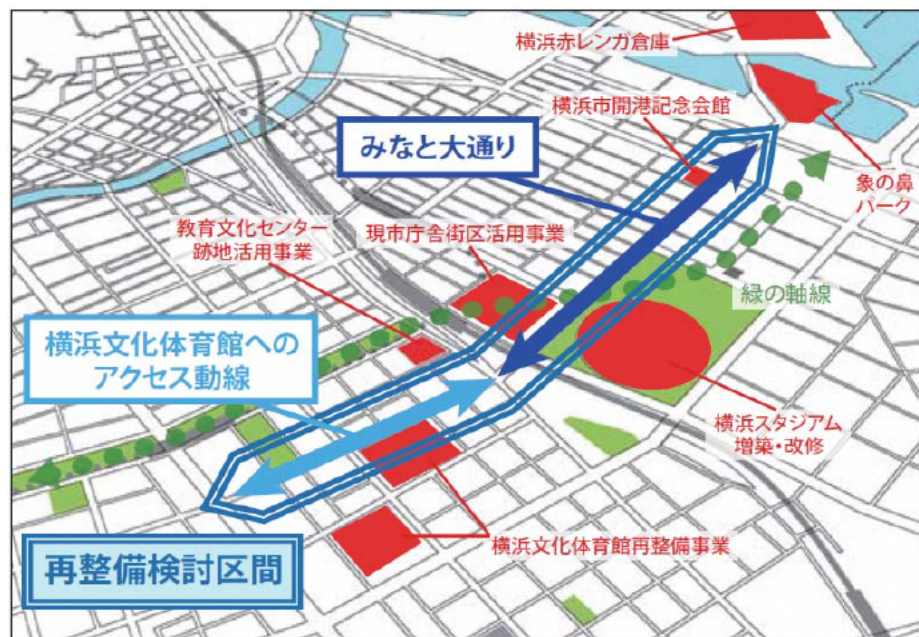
横浜赤レンガ倉庫

横浜市開港記念会館

みなと大通り

象の鼻パーク

教育文化センター跡地活用事業

現市庁舎街区活用事業

緑の軸線

横浜文化体育館へのアクセス動線

横浜スタジアム増築・改修

横浜文化体育館再整備事業

再整備検討区間